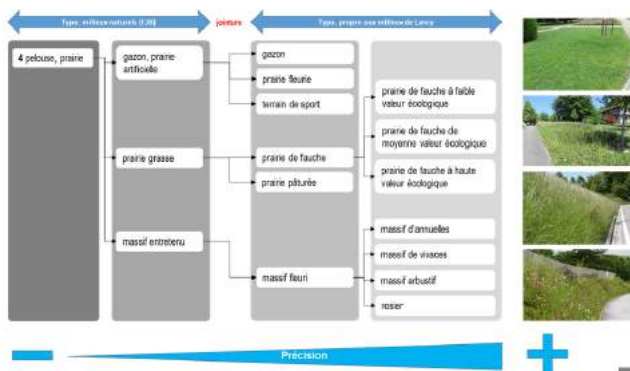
Typo. milieux naturels (CH)

jointure

Typo. propre aux milieux de Lancy

4 pelouse, prairie

gazon, prairie artificielle

prairie grasse

massif entretenu

gazon

prairie fleurie

terrain de sport

prairie de fauche

prairie pâturée

massif fleuri

prairie de fauche à faible valeur écologique

prairie de fauche de moyenne valeur écologique

prairie de fauche à haute valeur écologique

massif d'annuelles

massif de vivaces

massif arbustif

rosier

Précision